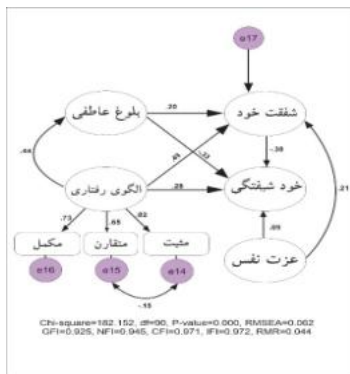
e17

بلوغ عاطفی

شفقت خود

.20

.32

.44

.45

-.38

الگوی رفتاری

.29

خود شیفتگی

.73

.65

.63

.21

.05

مکمل

متقارن

مثبت

عزت نفس

e16

e15

e14

-.15

Chi-square=182.152, df=90, P-value=0.000, RMSEA=0.062
GFI=0.925, NFI=0.945, CFI=0.971, IFI=0.972, RMR=0.044